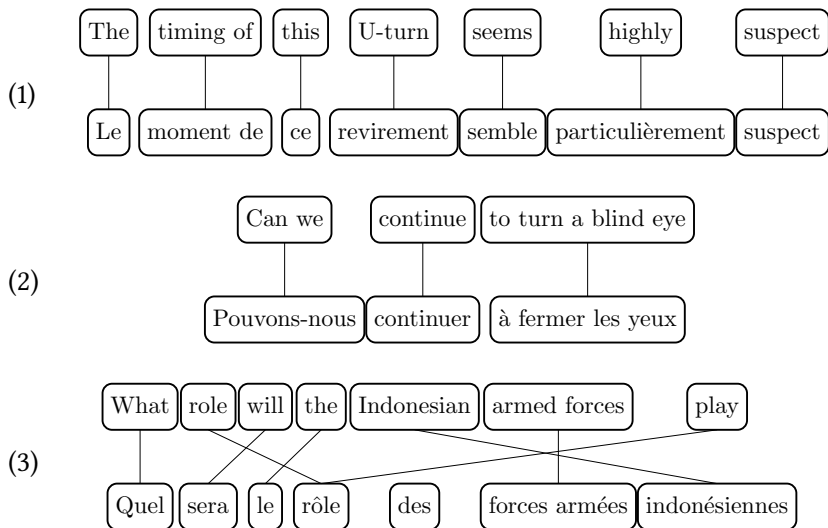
(1)

The | timing of | this | U-turn | seems | highly | suspect

Le | moment de | ce | revirement | semble | particulièrement | suspect

(2)

Can we | continue | to turn a blind eye

Pouvons-nous | continuer | à fermer les yeux

(3)

What | role | will | the | Indonesian | armed forces | play

Quel | sera | le | rôle | des | forces armées | indonésiennes